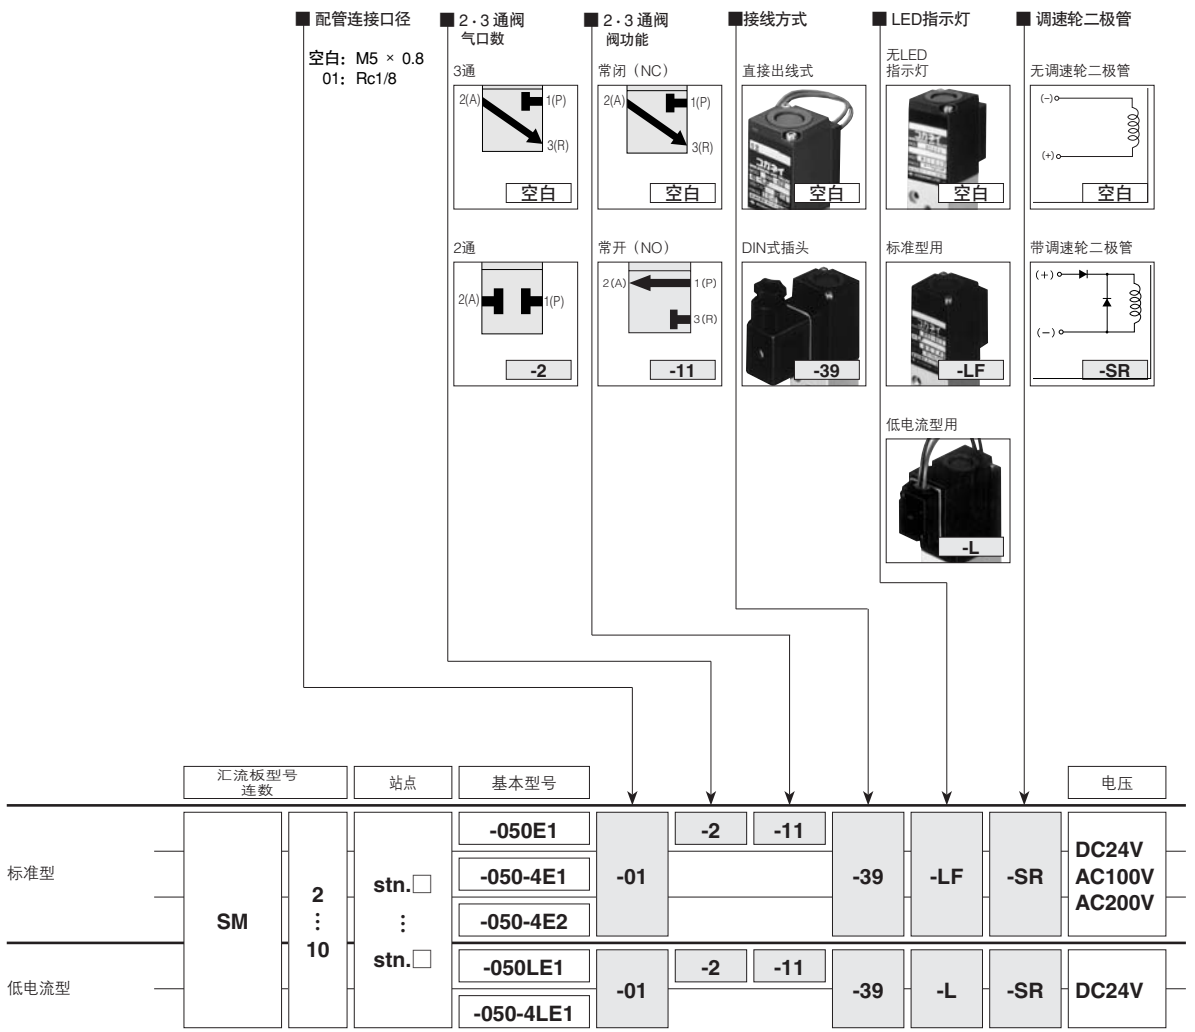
■ 配管连接口径

空白：M5 × 0.8
01：Rc1/8

■ 2·3通阀 气口数

3通
2(A) 1(P) 3(R)
空白

2通
2(A) 1(P)
-2

■ 2·3通阀 阀功能

常闭（NC）
2(A) 1(P) 3(R)
空白

常开（NO）
2(A) 1(P) 3(R)
-11

■接线方式

直接出线式
空白

DIN式插头
-39

■ LED指示灯

无LED 指示灯
空白

标准型用
-LF

低电流型用
-L

■ 调速轮二极管

无调速轮二极管
(−) (+)
空白

带调速轮二极管
(+) (−)
-SR

| | 汇流板型号 | 连数 | 站点 | 基本型号 | | | | | | | 电压 |
|---|---|---|---|---|---|---|---|---|---|---|---|
| 标准型 | SM | 2 ⋮ 10 | stn.□ ⋮ stn.□ | -050E1 | -01 | -2 | -11 | -39 | -LF | -SR | DC24V AC100V AC200V |
| | | | | -050-4E1 | | | | | | | |
| | | | | -050-4E2 | | | | | | | |
| 低电流型 | | | | -050LE1 | -01 | -2 | -11 | -39 | -L | -SR | DC24V |
| | | | | -050-4LE1 | | | | | | | |